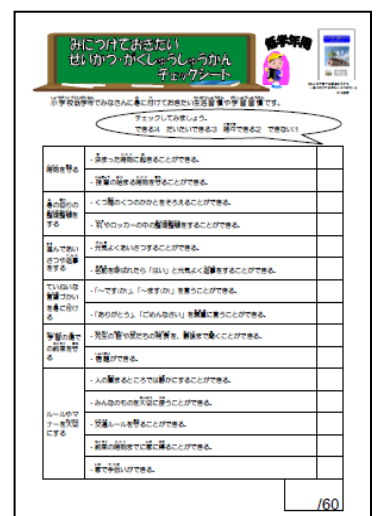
みにつけておきたい
せいかつ・がくしゅうしゅうかん
チェックシート

低学年用

小学校低学年でみなさんに身に付けておきたい生活習慣や学習習慣です。

チェックしてみましょう。
できる4　だいたいできる3　時々できる2　できない1

| | | |
|---|---|---|
| 時間を守る | ・決まった時間に起きることができる。 | |
| | ・授業の始まる時間を守ることができる。 | |
| 身の回りの整理整頓をする | ・くつ箱のくつのかかとをそろえることができる。 | |
| | ・机やロッカーの中の整理整頓をすることができる。 | |
| 進んであいさつや返事をする | ・元気よくあいさつすることができる。 | |
| | ・名前を呼ばれたら「はい」と元気よく返事をすることができる。 | |
| ていねいな言葉づかいを身に付ける | ・「～ですか。」「～ますか。」を言うことができる。 | |
| | ・「ありがとう」「ごめんなさい」を素直に言うことができる。 | |
| 学習の基本の約束を守る | ・発言の仕方や話の聞き方、約束を守ることができる。 | |
| | ・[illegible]ができる。 | |
| ルールやマナーを大切にする | ・人の話をよく聞くことができる。 | |
| | ・みんなのものを大切に使うことができる。 | |
| | ・交通ルールを守ることができる。 | |
| | ・約束の時間までに家に帰ることができる。 | |
| | ・家で手伝いができる。 | |

/60